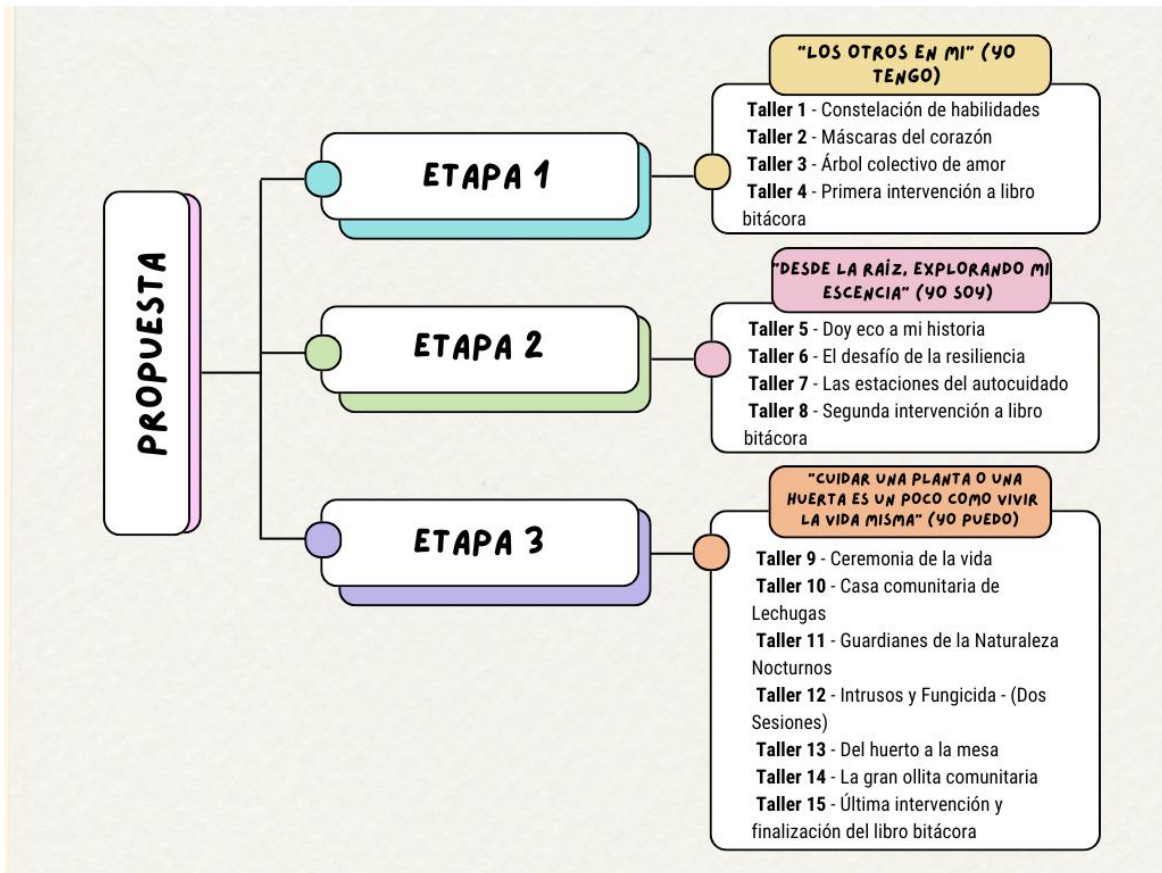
PROPUESTA

ETAPA 1

"LOS OTROS EN MI" (YO TENGO)

**Taller 1** - Constelación de habilidades
**Taller 2** - Máscaras del corazón
**Taller 3** - Árbol colectivo de amor
**Taller 4** - Primera intervención a libro bitácora

ETAPA 2

"DESDE LA RAÍZ, EXPLORANDO MI ESCENCIA" (YO SOY)

**Taller 5** - Doy eco a mi historia
**Taller 6** - El desafío de la resiliencia
**Taller 7** - Las estaciones del autocuidado
**Taller 8** - Segunda intervención a libro bitácora

ETAPA 3

"CUIDAR UNA PLANTA O UNA HUERTA ES UN POCO COMO VIVIR LA VIDA MISMA" (YO PUEDO)

**Taller 9** - Ceremonia de la vida
**Taller 10** - Casa comunitaria de Lechugas
**Taller 11** - Guardianes de la Naturaleza Nocturnos
**Taller 12** - Intrusos y Fungicida - (Dos Sesiones)
**Taller 13** - Del huerto a la mesa
**Taller 14** - La gran ollita comunitaria
**Taller 15** - Última intervención y finalización del libro bitácora